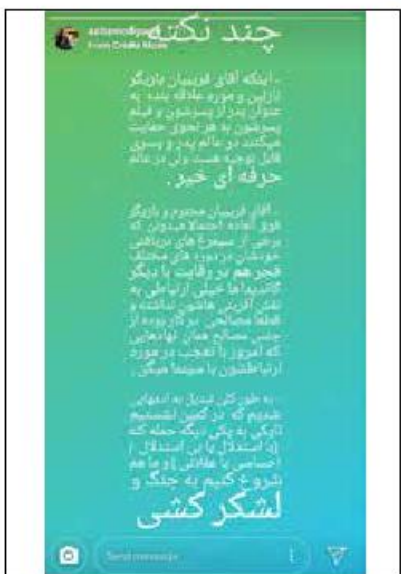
چند نکته

- اینکه آقای قربیان بازیگر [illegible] و مورد علاقه بنده به عنوان پدر از پسرشون و فیلم پسرشون به هر نحوی حمایت میکنند در عالم پدر و پسری قابل توجیه هست ولی در عالم حرفه ای خیر.

- آقای قربیان محترم و بازیگر قابل اعتماد احتمالا میدونن که برخی از مصاحبه های درباره خودشان در دوره های مختلف فجر هم در رقابت با دیگر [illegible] ها خیلی از لحاظ به نقل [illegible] نباشه و قطعا مصاحبه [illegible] دوره از جنس مصاحبه همان نهادهایی که امروز با تعجب در مورد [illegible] هستم.

- به طور کلی تبدیل به آدمهایی شدیم که در کمین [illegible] تاریکی به پشتی دیگه حمله که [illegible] استدلال با احساس یا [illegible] شروع کنیم به جنگ و

لشکر کشی

Send message